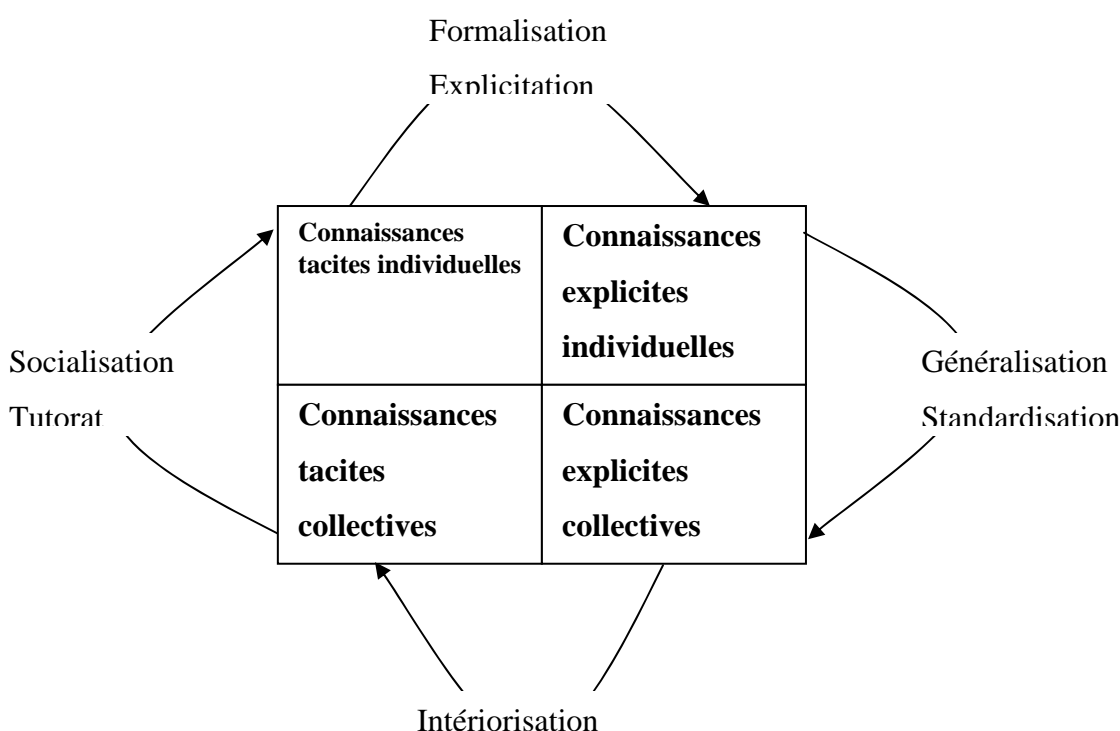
Formalisation

Explicitation

| Connaissances tacites individuelles | Connaissances explicites individuelles |
|---|---|
| Connaissances tacites collectives | Connaissances explicites collectives |

Socialisation

Tutorat

Généralisation

Standardisation

Intériorisation